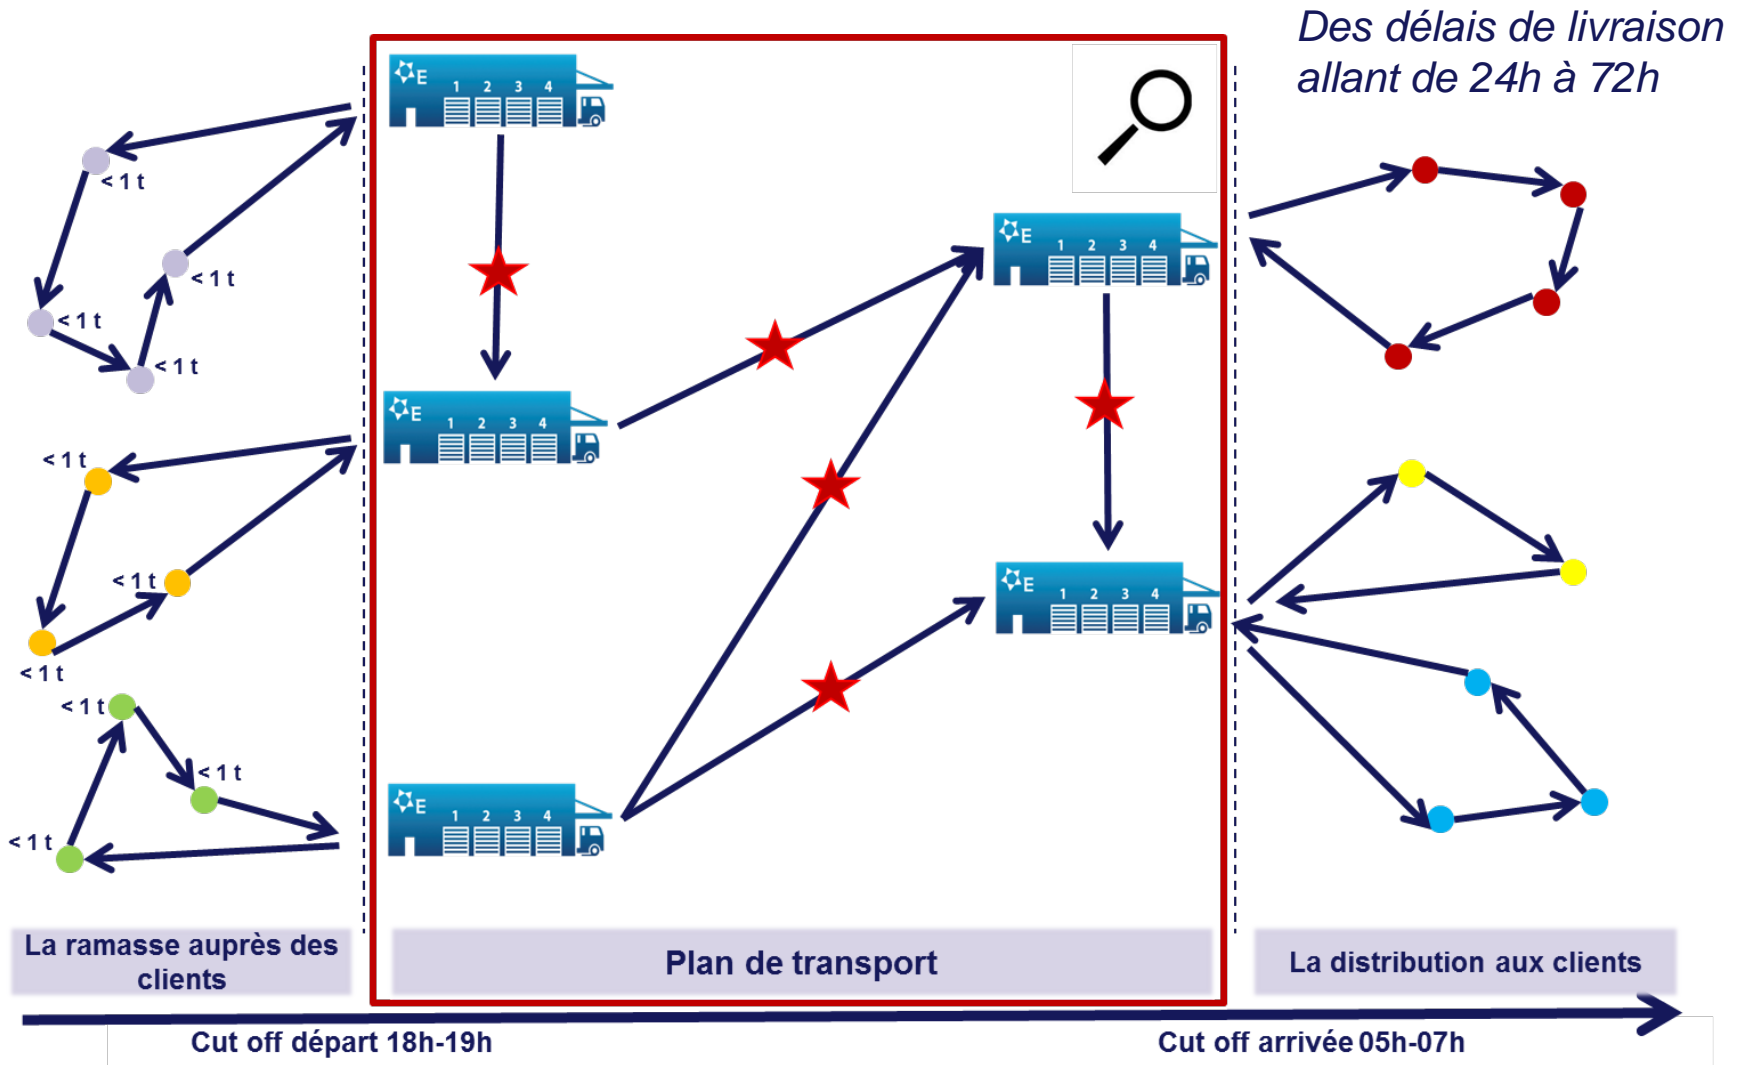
Des délais de livraison allant de 24h à 72h

< 1 t
< 1 t
< 1 t
< 1 t

< 1 t
< 1 t
< 1 t

< 1 t
< 1 t
< 1 t

E 1 2 3 4
E 1 2 3 4
E 1 2 3 4
E 1 2 3 4
E 1 2 3 4

La ramasse auprès des clients

Plan de transport

La distribution aux clients

Cut off départ 18h-19h

Cut off arrivée 05h-07h